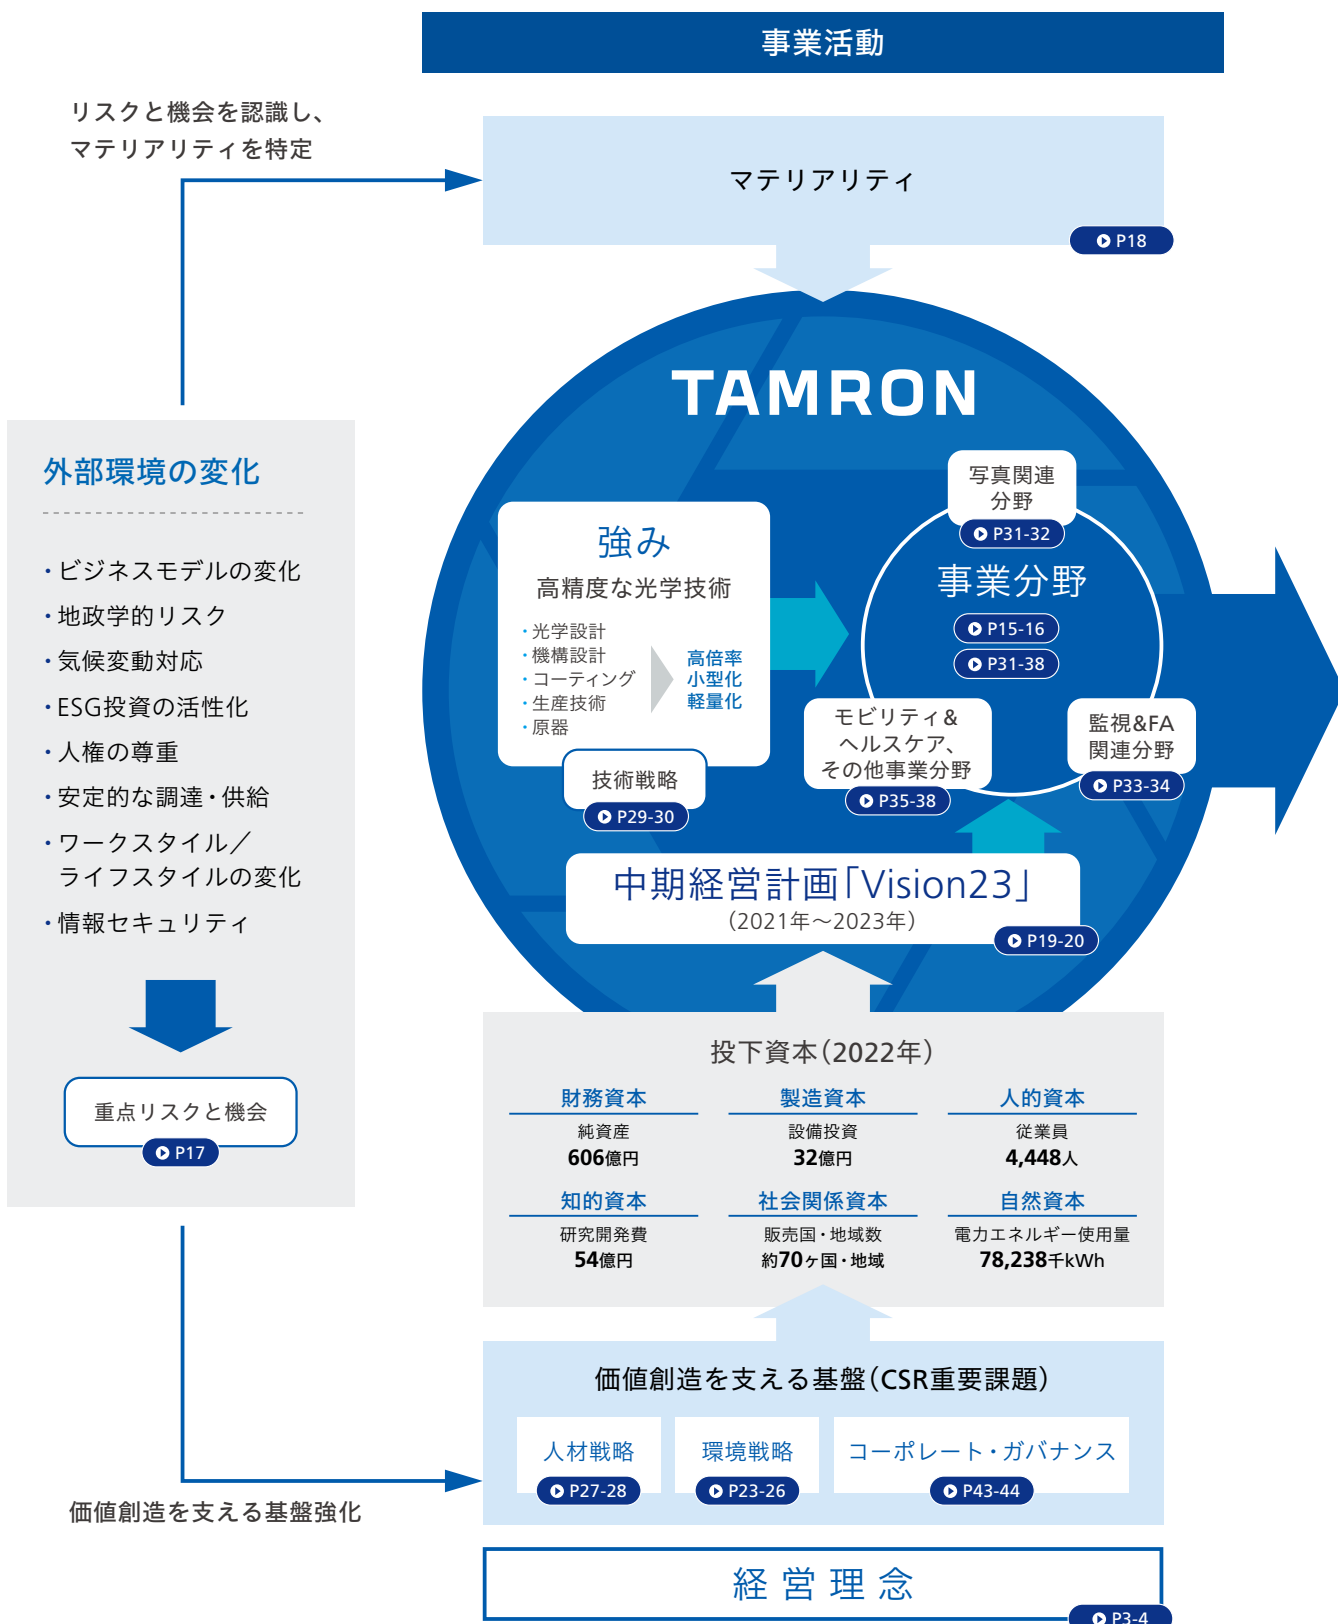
事業活動

リスクと機会を認識し、マテリアリティを特定

マテリアリティ
P18

TAMRON

強み
高精度な光学技術
・光学設計
・機構設計
・コーティング
・生産技術
・原器
高倍率
小型化
軽量化
技術戦略
P29-30

写真関連分野
P31-32
事業分野
P15-16
P31-38
モビリティ＆ヘルスケア、その他事業分野
P35-38
監視&FA関連分野
P33-34

中期経営計画「Vision23」
（2021年～2023年）
P19-20

外部環境の変化
・ビジネスモデルの変化
・地政学的リスク
・気候変動対応
・ESG投資の活性化
・人権の尊重
・安定的な調達・供給
・ワークスタイル／ライフスタイルの変化
・情報セキュリティ

重点リスクと機会
P17

投下資本（2022年）

| 財務資本 | 製造資本 | 人的資本 |
|---|---|---|
| 純資産 606億円 | 設備投資 32億円 | 従業員 4,448人 |
| 知的資本 | 社会関係資本 | 自然資本 |
| 研究開発費 54億円 | 販売国・地域数 約70ヶ国・地域 | 電力エネルギー使用量 78,238千kWh |

価値創造を支える基盤（CSR重要課題）
人材戦略
P27-28
環境戦略
P23-26
コーポレート・ガバナンス
P43-44

価値創造を支える基盤強化

経営理念
P3-4